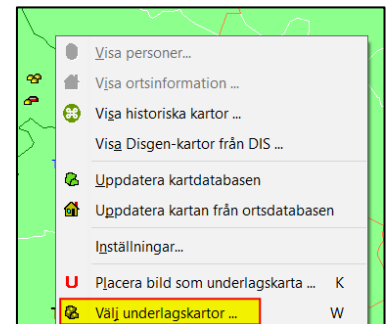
Visa personer...
Visa ortsinformation ...
Visa historiska kartor ...
Visa Disgen-kartor från DIS ...
Uppdatera kartdatabasen
Uppdatera kartan från ortsdatabasen
Inställningar...
Placera bild som underlagskarta ... K
Välj underlagskartor ... W